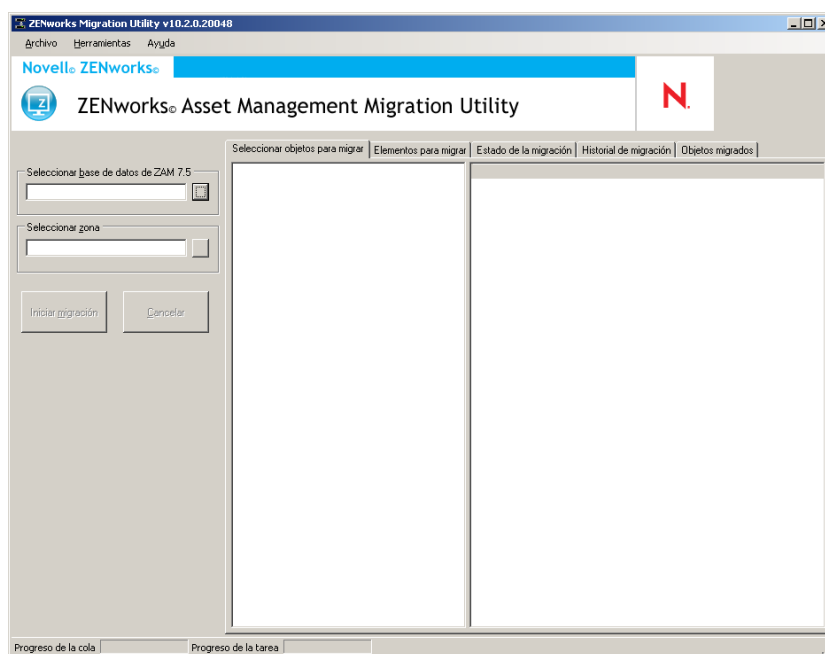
ZENworks Migration Utility v10.2.0.20048

Archivo Herramientas Ayuda

Novell® ZENworks®

ZENworks® Asset Management Migration Utility

N.

Seleccionar base de datos de ZAM 7.5

Seleccionar zona

Iniciar migración Cancelar

Seleccionar objetos para migrar | Elementos para migrar | Estado de la migración | Historial de migración | Objetos migrados

Progreso de la cola Progreso de la tarea